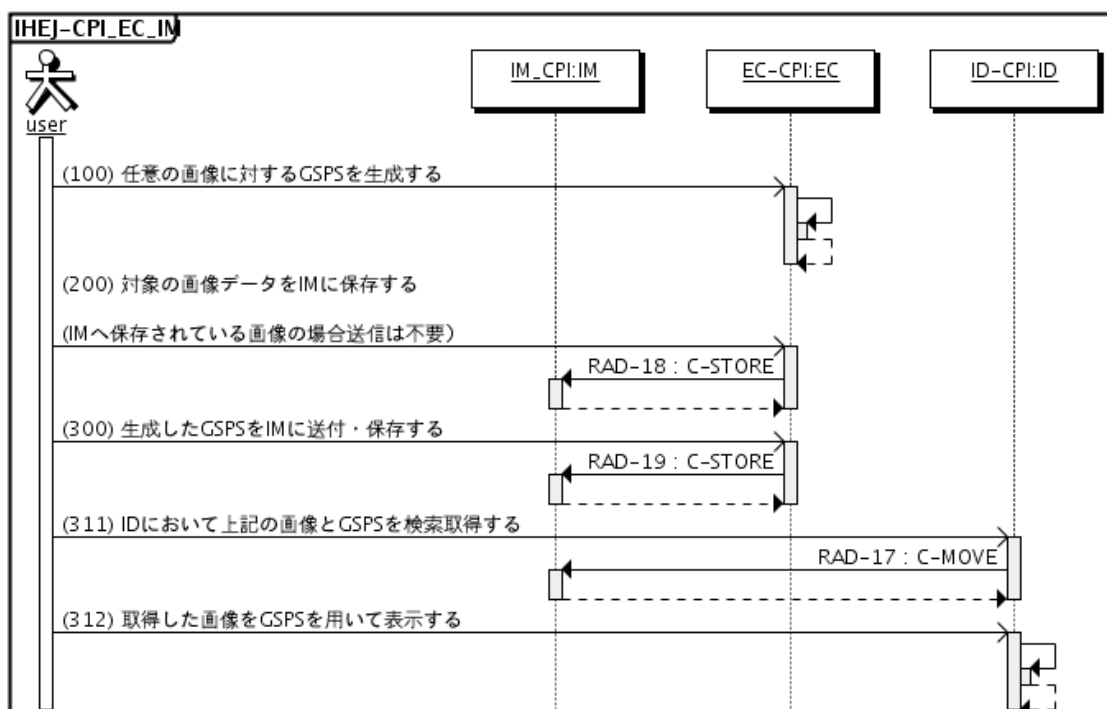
IHEJ-CPI_EC_IM

user

IM_CPI:IM

EC-CPI:EC

ID-CPI:ID

(100) 任意の画像に対するGSPSを生成する

(200) 対象の画像データをIMに保存する

(IMへ保存されている画像の場合送信は不要)

RAD-18 : C-STORE

(300) 生成したGSPSをIMに送付・保存する

RAD-19 : C-STORE

(311) IDにおいて上記の画像とGSPSを検索取得する

RAD-17 : C-MOVE

(312) 取得した画像をGSPSを用いて表示する